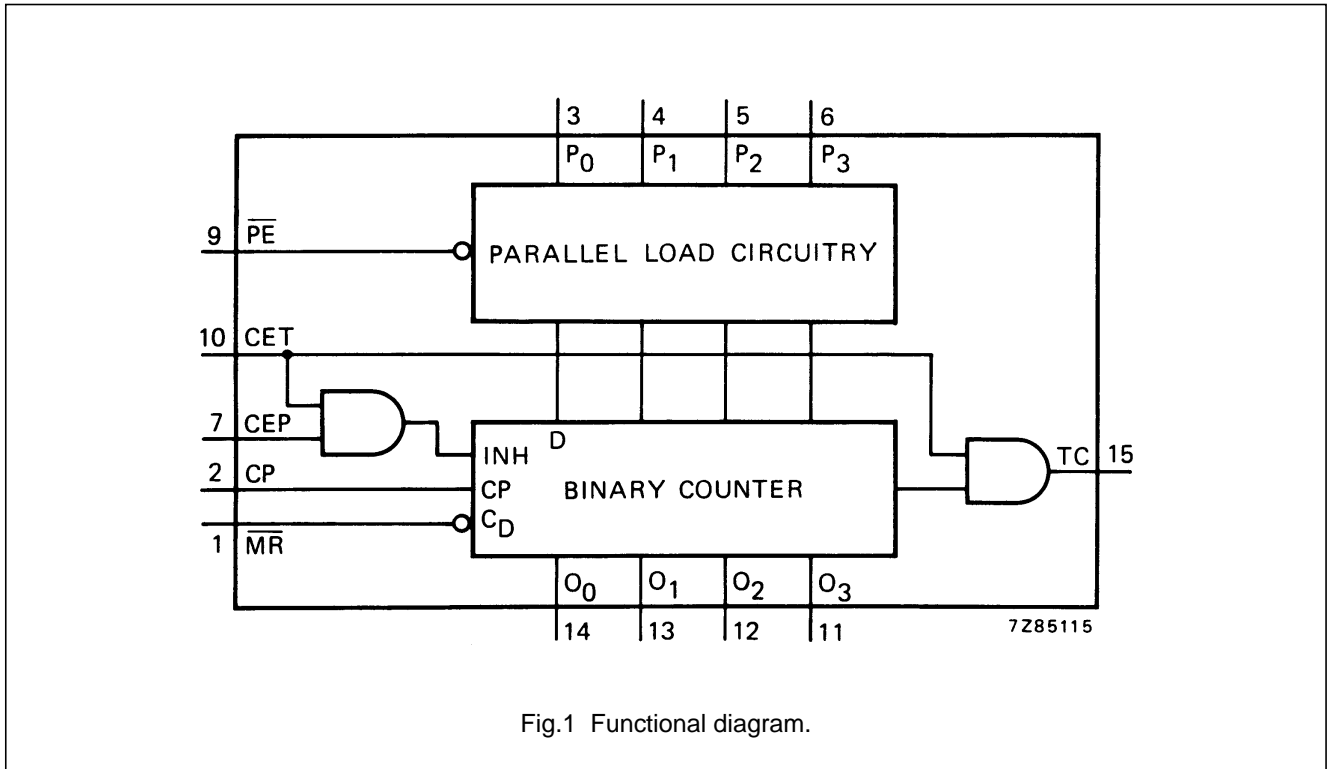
3 4 5 6

$P_0$ $P_1$ $P_2$ $P_3$

9 $\overline{PE}$

PARALLEL LOAD CIRCUITRY

10 CET

7 CEP

2 CP

1 $\overline{MR}$

D

INH

CP

$C_D$

BINARY COUNTER

TC 15

$O_0$ $O_1$ $O_2$ $O_3$

14 13 12 11

7Z85115

Fig.1 Functional diagram.